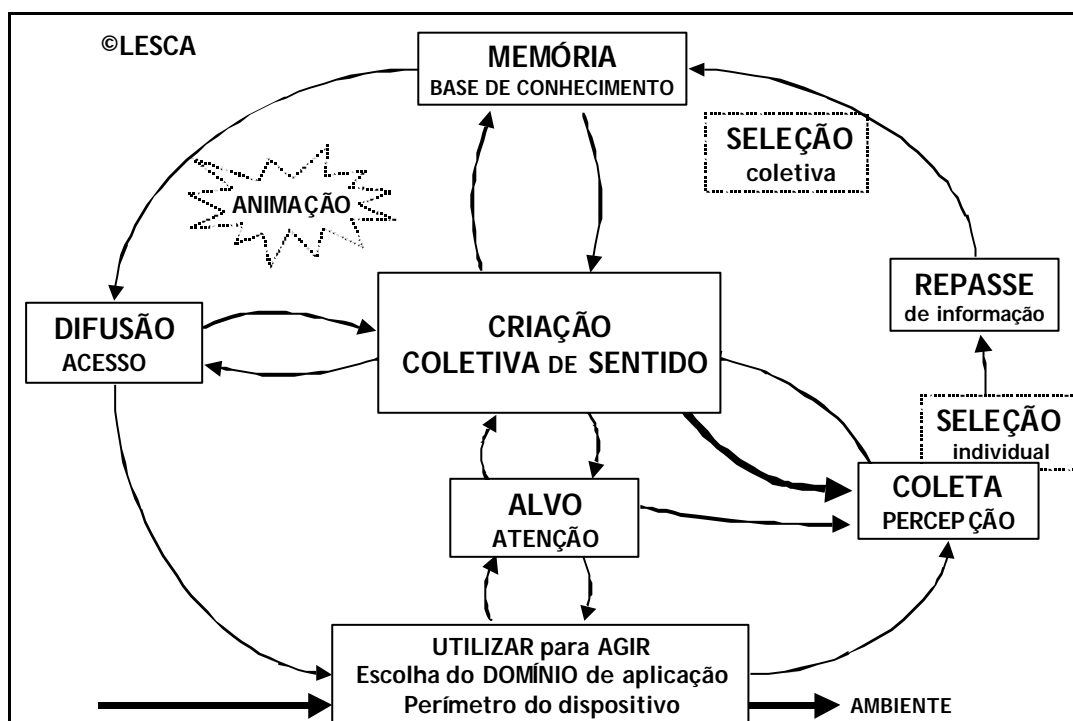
©LESCA

MEMÓRIA
BASE DE CONHECIMENTO

SELEÇÃO
coletiva

ANIMAÇÃO

REPASSE
de informação

DIFUSÃO
ACESSO

CRIAÇÃO
COLETIVA DE SENTIDO

SELEÇÃO
individual

ALVO
ATENÇÃO

COLETA
PERCEPÇÃO

UTILIZAR para AGIR
Escolha do DOMÍNIO de aplicação
Perímetro do dispositivo

AMBIENTE